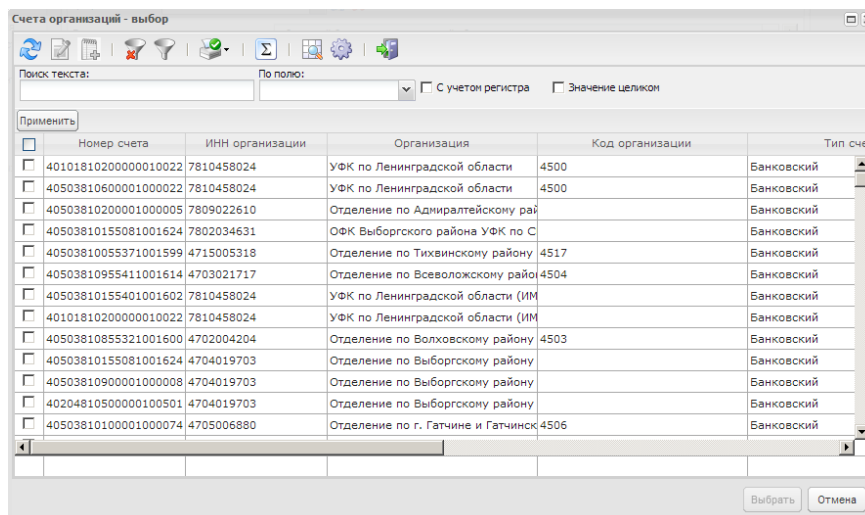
Счета организаций - выбор

Поиск текста:
По полю:
С учетом регистра
Значение целиком
Применить

| | Номер счета | ИНН организации | Организация | Код организации | Тип сче |
|---|---|---|---|---|---|
| | 40101810200000010022 | 7810458024 | УФК по Ленинградской области | 4500 | Банковский |
| | 40503810600001000022 | 7810458024 | УФК по Ленинградской области | 4500 | Банковский |
| | 40503810200001000005 | 7809022610 | Отделение по Адмиралтейскому рай | | Банковский |
| | 40503810155081001624 | 7802034631 | ОФК Выборгского района УФК по С | | Банковский |
| | 40503810055371001599 | 4715005318 | Отделение по Тихвинскому району | 4517 | Банковский |
| | 40503810955411001614 | 4703021717 | Отделение по Всеволожскому райо | 4504 | Банковский |
| | 40503810155401001602 | 7810458024 | УФК по Ленинградской области (ИМ | | Банковский |
| | 40101810200000010022 | 7810458024 | УФК по Ленинградской области (ИМ | | Банковский |
| | 40503810855321001600 | 4702004204 | Отделение по Волховскому району | 4503 | Банковский |
| | 40503810155081001624 | 4704019703 | Отделение по Выборгскому району | | Банковский |
| | 40503810900001000008 | 4704019703 | Отделение по Выборгскому району | | Банковский |
| | 40204810500000100501 | 4704019703 | Отделение по Выборгскому району | | Банковский |
| | 40503810100001000074 | 4705006880 | Отделение по г. Гатчине и Гатчинск | 4506 | Банковский |

Выбрать
Отмена